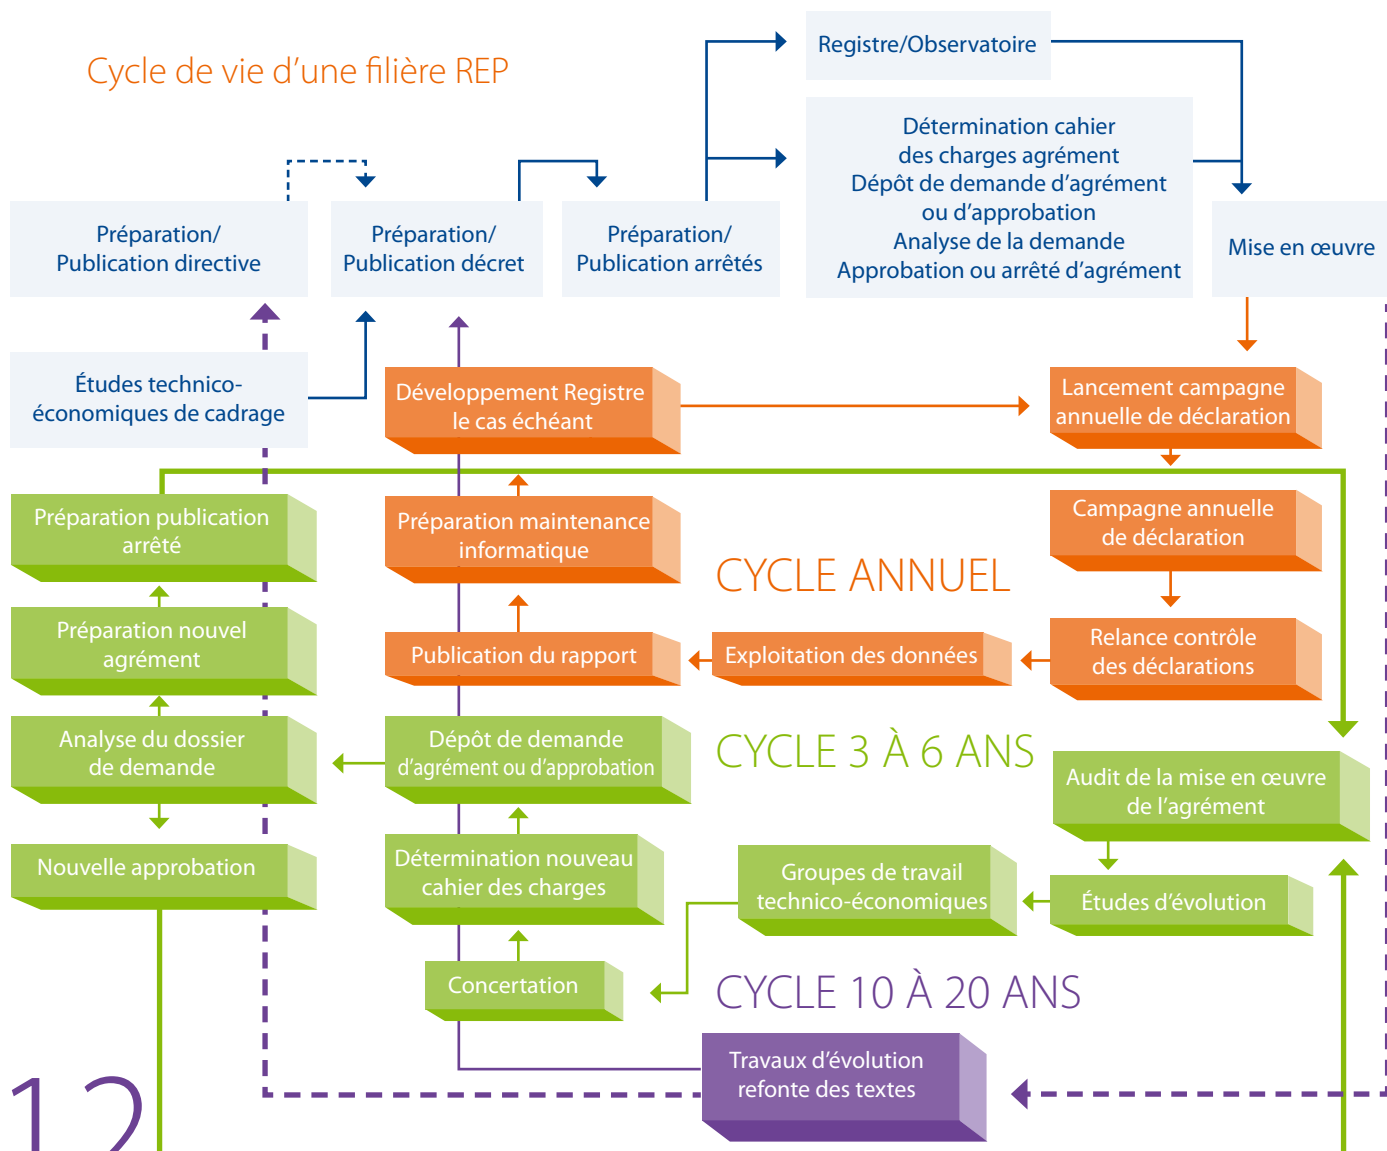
Cycle de vie d’une filière REP

Registre/Observatoire

Détermination cahier des charges agrément
Dépôt de demande d’agrément ou d’approbation
Analyse de la demande
Approbation ou arrêté d’agrément

Préparation/ Publication directive

Préparation/ Publication décret

Préparation/ Publication arrêtés

Mise en œuvre

Études technico-économiques de cadrage

Développement Registre le cas échéant

Lancement campagne annuelle de déclaration

Préparation publication arrêté

Préparation maintenance informatique

Campagne annuelle de déclaration

CYCLE ANNUEL

Préparation nouvel agrément

Publication du rapport

Exploitation des données

Relance contrôle des déclarations

Analyse du dossier de demande

Dépôt de demande d’agrément ou d’approbation

CYCLE 3 À 6 ANS

Audit de la mise en œuvre de l’agrément

Nouvelle approbation

Détermination nouveau cahier des charges

Groupes de travail technico-économiques

Études d’évolution

Concertation

CYCLE 10 À 20 ANS

Travaux d’évolution refonte des textes

12